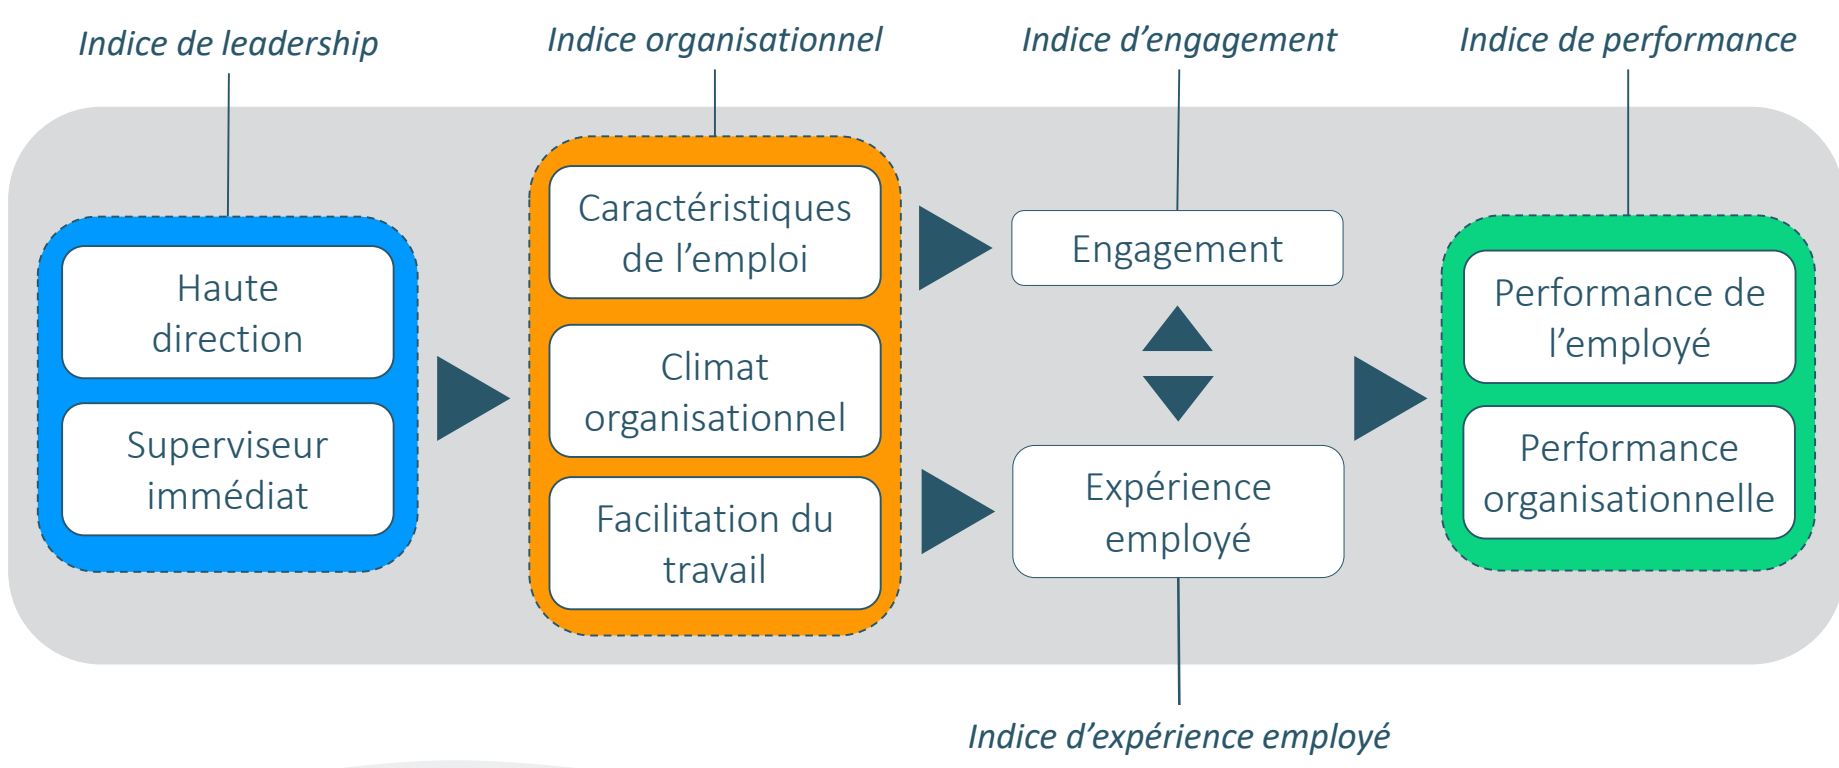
Indice de leadership

Indice organisationnel

Indice d’engagement

Indice de performance

Haute direction

Superviseur immédiat

Caractéristiques de l’emploi

Climat organisationnel

Facilitation du travail

Engagement

Expérience employé

Performance de l’employé

Performance organisationnelle

Indice d’expérience employé